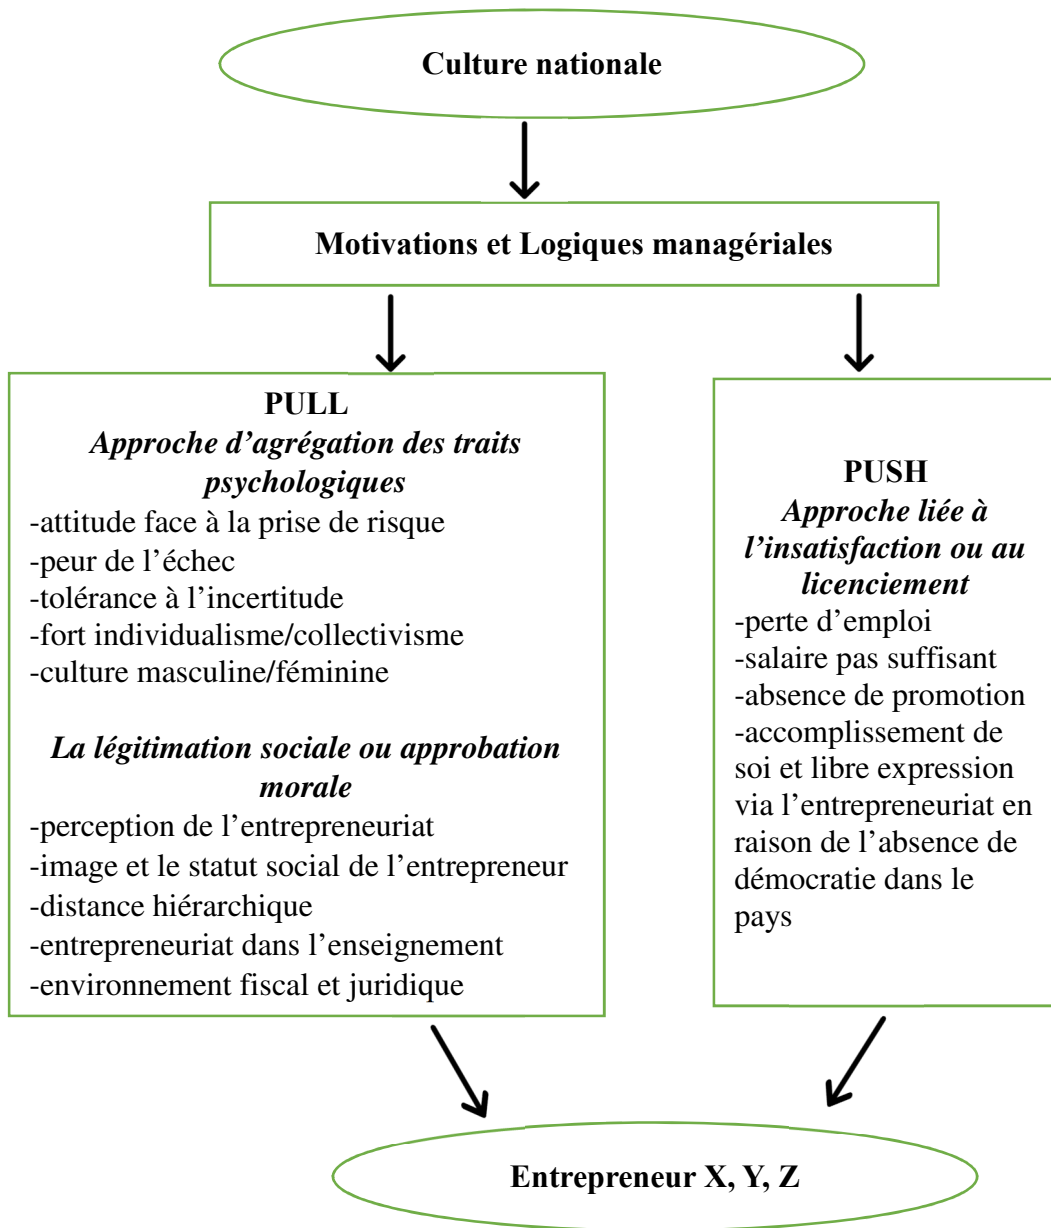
Culture nationale

Motivations et Logiques managériales

PULL
*Approche d'agrégation des traits psychologiques*
-attitude face à la prise de risque
-peur de l'échec
-tolérance à l'incertitude
-fort individualisme/collectivisme
-culture masculine/féminine

*La légitimation sociale ou approbation morale*
-perception de l'entrepreneuriat
-image et le statut social de l'entrepreneur
-distance hiérarchique
-entrepreneuriat dans l'enseignement
-environnement fiscal et juridique

PUSH
*Approche liée à l'insatisfaction ou au licenciement*
-perte d'emploi
-salaire pas suffisant
-absence de promotion
-accomplissement de soi et libre expression via l'entrepreneuriat en raison de l'absence de démocratie dans le pays

Entrepreneur X, Y, Z